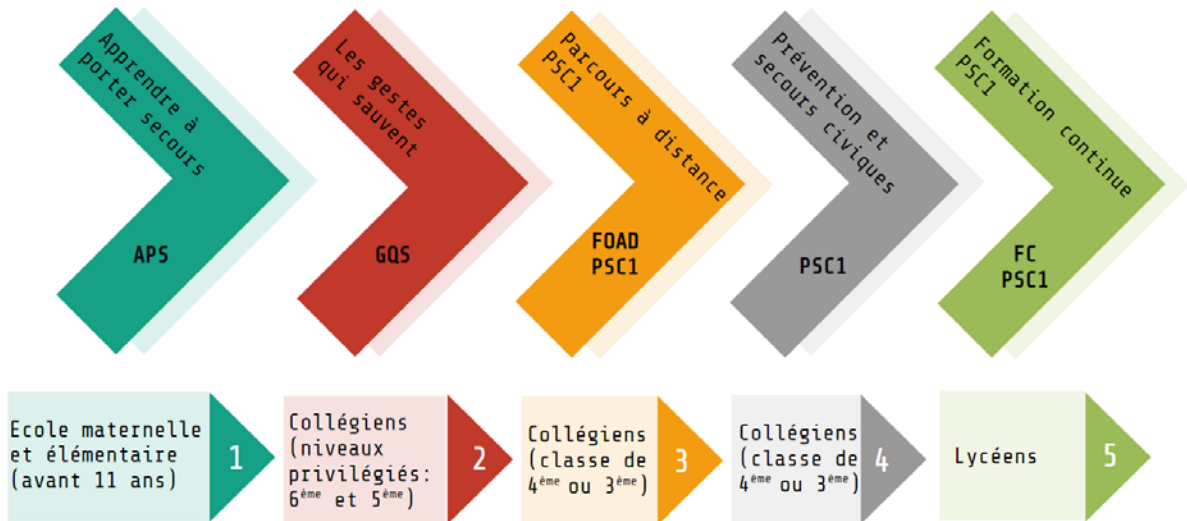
Apprendre à porter secours

APS

Les gestes qui sauvent

GQS

Parcours à distance PSC1

FOAD
PSC1

Prévention et secours civiques

PSC1

Formation continue PSC1

FC
PSC1

Ecole maternelle et élémentaire (avant 11 ans)

1

Collégiens (niveaux privilégiés: $6^{ème}$ et $5^{ème}$)

2

Collégiens (classe de $4^{ème}$ ou $3^{ème}$)

3

Collégiens (classe de $4^{ème}$ ou $3^{ème}$)

4

Lycéens

5